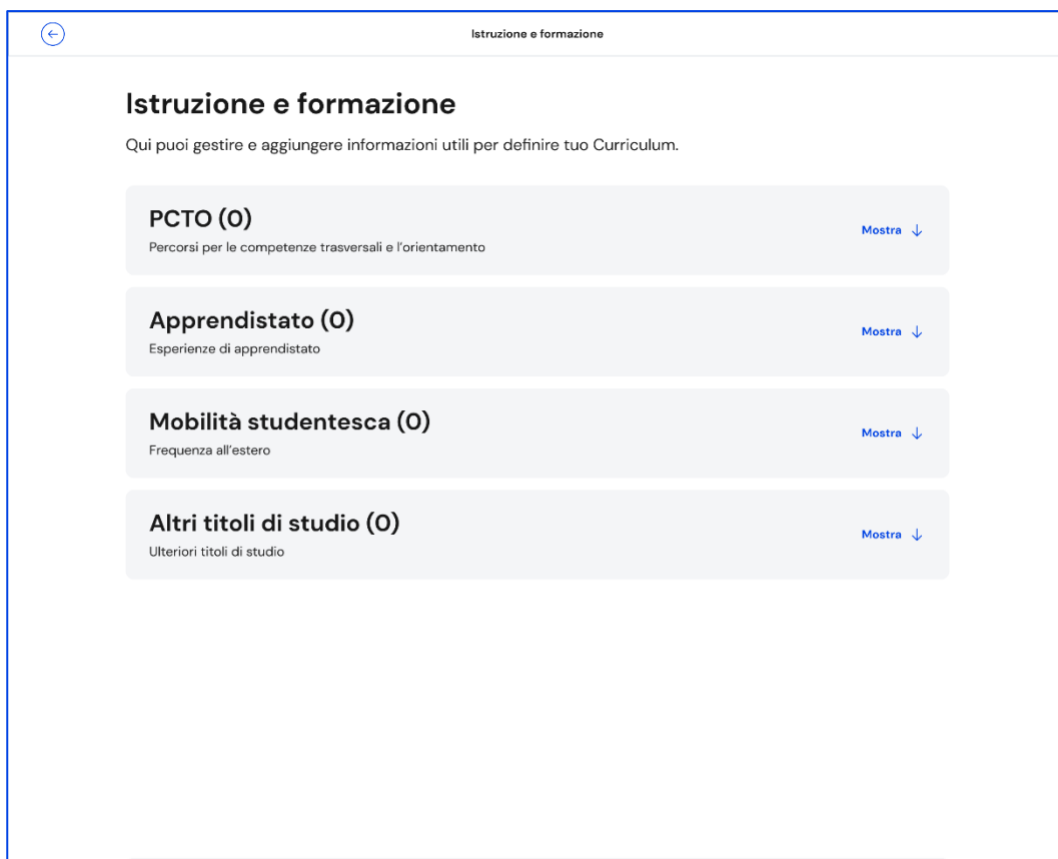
Istruzione e formazione

Istruzione e formazione

Qui puoi gestire e aggiungere informazioni utili per definire tuo Curriculum.

PCTO (0)
Percorsi per le competenze trasversali e l'orientamento
Mostra ↓

Apprendistato (0)
Esperienze di apprendistato
Mostra ↓

Mobilità studentesca (0)
Frequenza all'estero
Mostra ↓

Altri titoli di studio (0)
Ulteriori titoli di studio
Mostra ↓